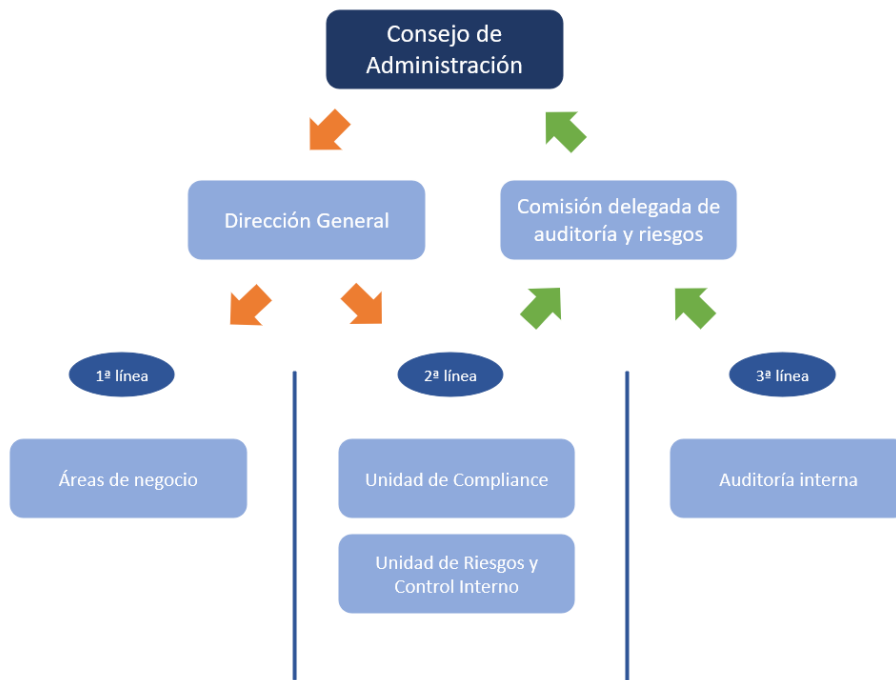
Consejo de Administración

Dirección General

Comisión delegada de auditoría y riesgos

1ª línea

2ª línea

3ª línea

Áreas de negocio

Unidad de Compliance

Unidad de Riesgos y Control Interno

Auditoría interna